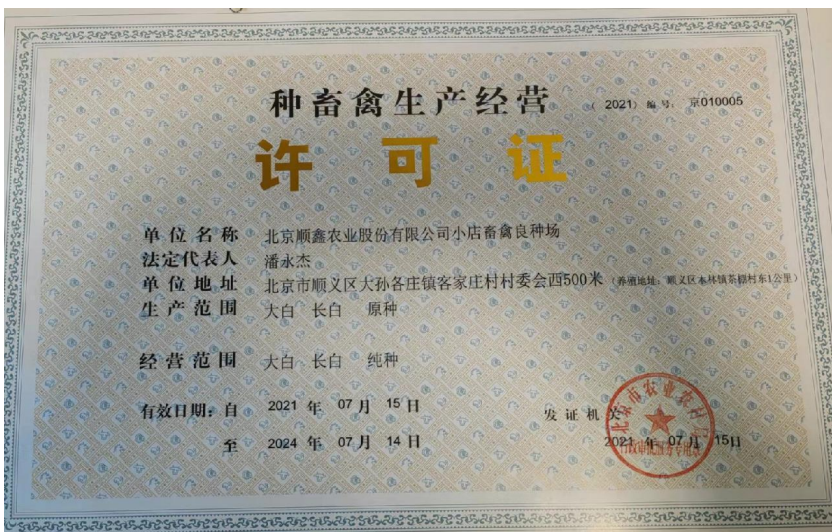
种畜禽生产经营

（2021）编号：京010005

许 可 证

单位名称 北京顺鑫农业股份有限公司小店畜禽良种场

法定代表人 潘永杰

单位地址 北京市顺义区大孙各庄镇客家庄村村委会西500米（养殖地址：顺义区木林镇茶棚村东1公里）

生产范围 大白 长白 原种

经营范围 大白 长白 纯种

有效日期：自 2021 年 07 月 15 日

至 2024 年 07 月 14 日

发证机关

2021 年 07 月 15 日

北京市农业农村局 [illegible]